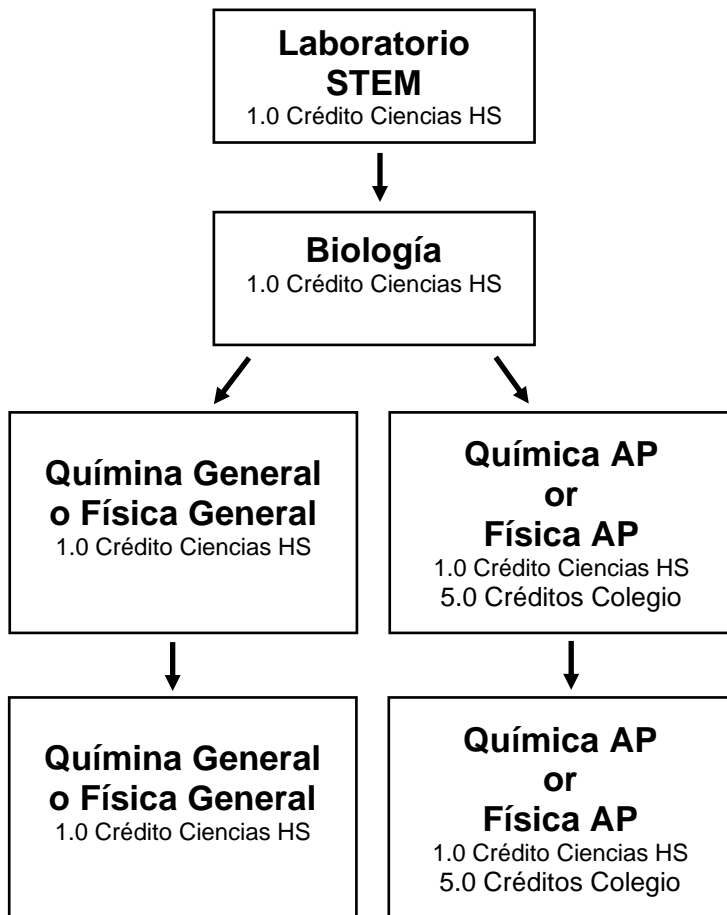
**Laboratorio STEM**
1.0 Crédito Ciencias HS

**Biología**
1.0 Crédito Ciencias HS

**Químina General o Física General**
1.0 Crédito Ciencias HS

**Química AP or Física AP**
1.0 Crédito Ciencias HS
5.0 Créditos Colegio

**Químina General o Física General**
1.0 Crédito Ciencias HS

**Química AP or Física AP**
1.0 Crédito Ciencias HS
5.0 Créditos Colegio